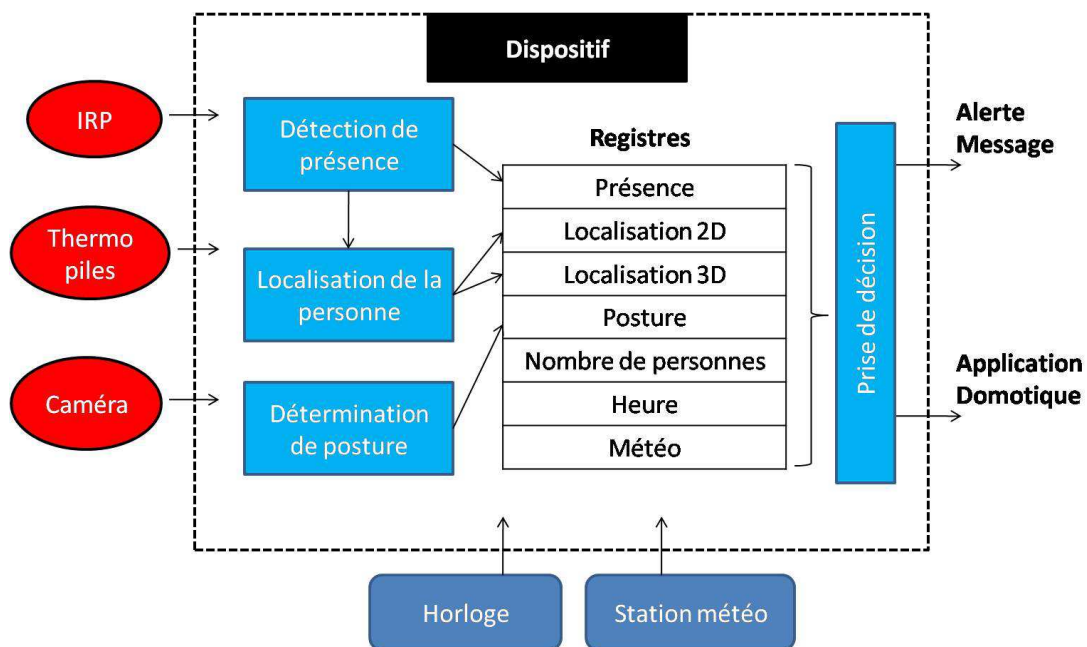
Dispositif

IRP

Thermo piles

Caméra

Détection de présence

Localisation de la personne

Détermination de posture

Registres

| Présence |
|---|
| Localisation 2D |
| Localisation 3D |
| Posture |
| Nombre de personnes |
| Heure |
| Météo |

Prise de décision

Alerte Message

Application Domotique

Horloge

Station météo